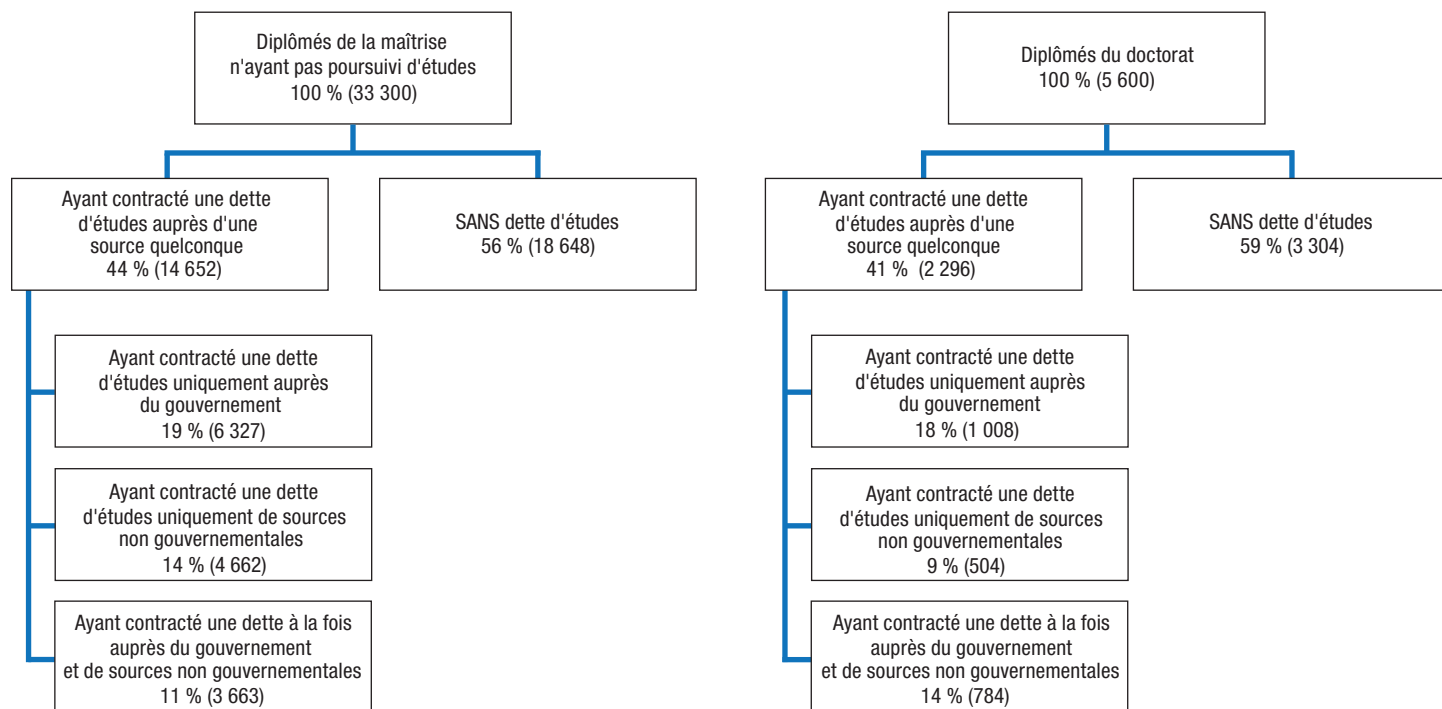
Diplômés de la maîtrise n'ayant pas poursuivi d'études
100 % (33 300)

Ayant contracté une dette d'études auprès d'une source quelconque
44 % (14 652)

SANS dette d'études
56 % (18 648)

Ayant contracté une dette d'études uniquement auprès du gouvernement
19 % (6 327)

Ayant contracté une dette d'études uniquement de sources non gouvernementales
14 % (4 662)

Ayant contracté une dette à la fois auprès du gouvernement et de sources non gouvernementales
11 % (3 663)

Diplômés du doctorat
100 % (5 600)

Ayant contracté une dette d'études auprès d'une source quelconque
41 % (2 296)

SANS dette d'études
59 % (3 304)

Ayant contracté une dette d'études uniquement auprès du gouvernement
18 % (1 008)

Ayant contracté une dette d'études uniquement de sources non gouvernementales
9 % (504)

Ayant contracté une dette à la fois auprès du gouvernement et de sources non gouvernementales
14 % (784)